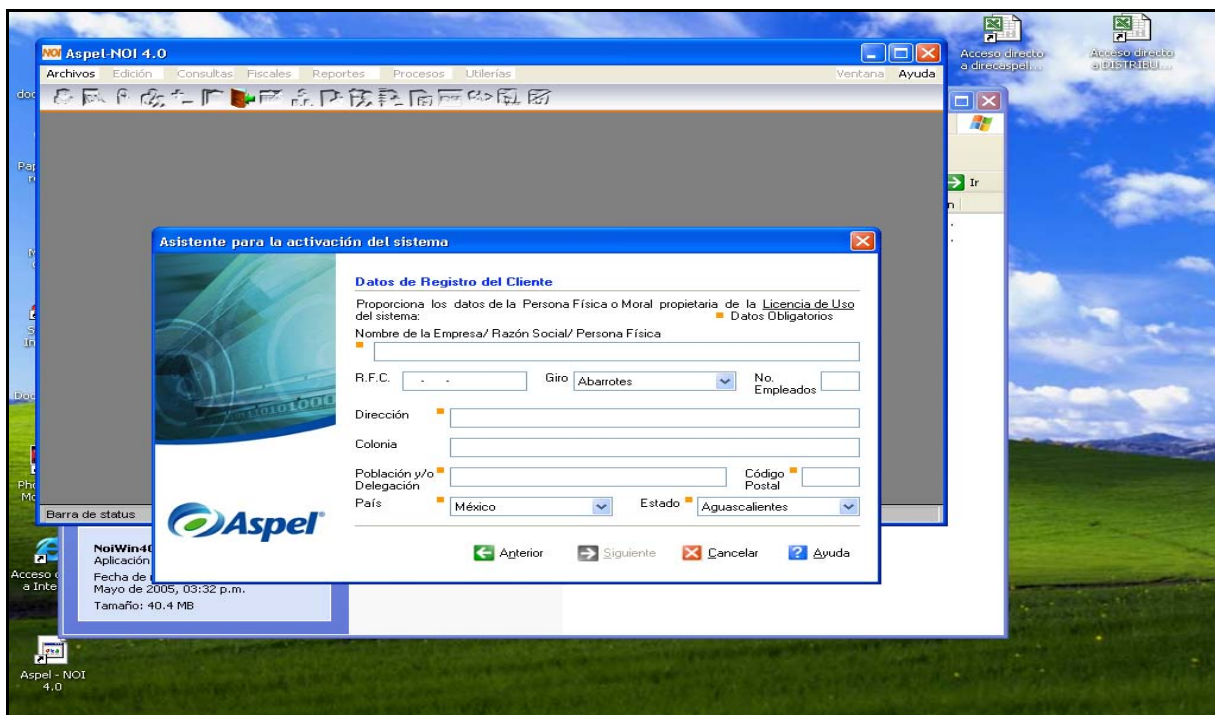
Aspel-NOI 4.0

Archivos Edición Consultas Fiscales Reportes Procesos Utilerías Ventana Ayuda

Acceso directo a direcaspel...

Acceso directo a DISTRIBU...

Ir

Asistente para la activación del sistema

Datos de Registro del Cliente

Proporciona los datos de la Persona Física o Moral propietaria de la Licencia de Uso del sistema:

Datos Obligatorios

Nombre de la Empresa/ Razón Social/ Persona Física

R.F.C. - -

Giro Abarrotes

No. Empleados

Dirección

Colonia

Población y/o Delegación

Código Postal

País México

Estado Aguascalientes

Aspel

Anterior Siguiente Cancelar Ayuda

Barra de status

NoiWin40
Aplicación
Fecha de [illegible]
Mayo de 2005, 03:32 p.m.
Tamaño: 40.4 MB

Acceso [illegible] a Inte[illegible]

Aspel - NOI 4.0